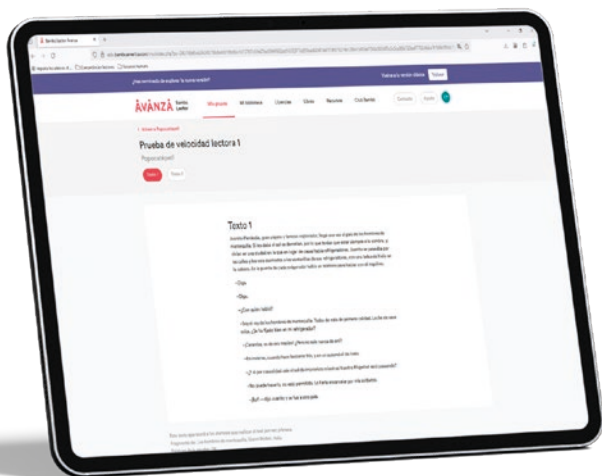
Santillana Avanza

¿Has terminado de explorar tu nueva versión?

Tabla

ÀVANZA Santillana

Mis grupos

Mi biblioteca

Ejercicios

Libros

Recursos

Prueba de velocidad lectora 1

Texto 1

Texto 2

Texto 1

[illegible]

—Ups.

—Ups.

—¿Con quién hablo?

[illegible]

—¿Cuántos, si es mi nevera? ¿Tienes algún sonido así?

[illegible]

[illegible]

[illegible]

—¡Bu!! —dijo cuando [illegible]